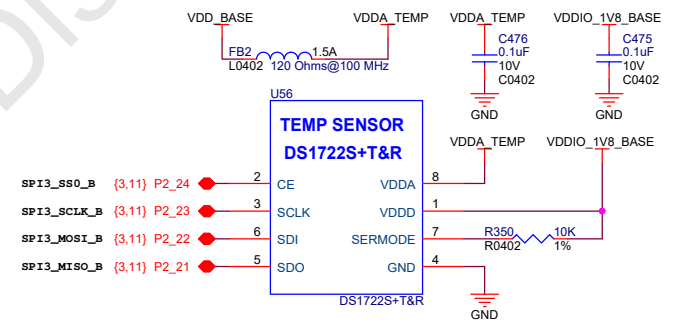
VDD_BASE

VDDA_TEMP

FB2 1.5A
L0402 120 Ohms@100 MHz

VDDA_TEMP
C476
0.1uF
10V
C0402
GND

VDDIO_1V8_BASE
C475
0.1uF
10V
C0402
GND

U56
TEMP SENSOR
DS1722S+T&R

VDDA_TEMP

VDDIO_1V8_BASE

SPI3_SS0_B {3,11} P2_24 2 CE
SPI3_SCLK_B {3,11} P2_23 3 SCLK
SPI3_MOSI_B {3,11} P2_22 6 SDI
SPI3_MISO_B {3,11} P2_21 5 SDO

VDDA 8
VDDD 1
SERMODE 7
GND 4

R350 10K
R0402 1%

DS1722S+T&R

GND